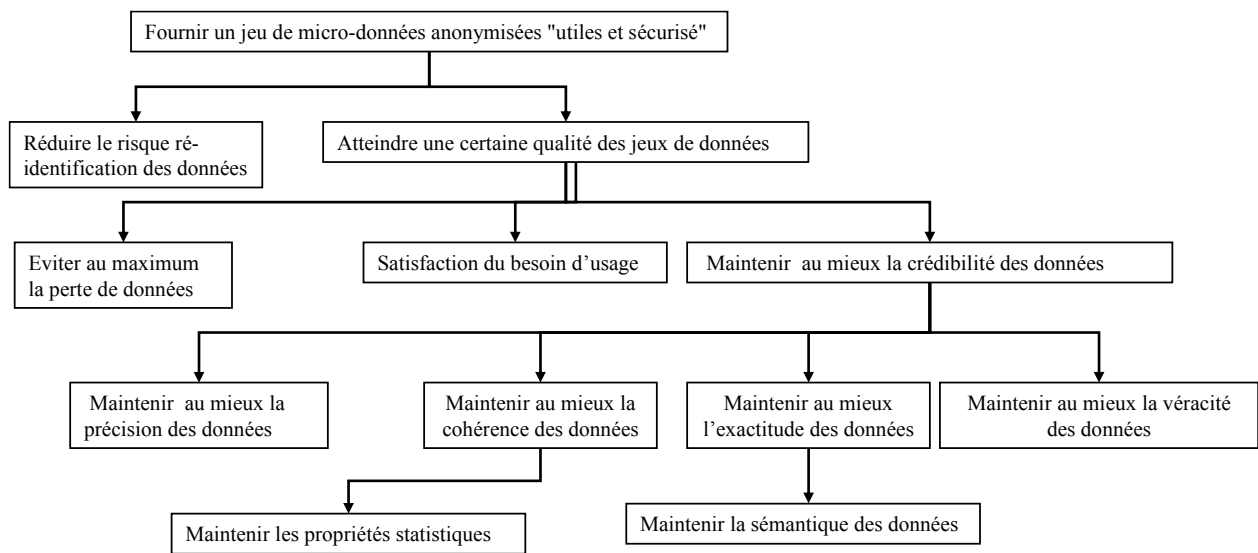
Fournir un jeu de micro-données anonymisées "utiles et sécurisé"

Réduire le risque ré-identification des données

Atteindre une certaine qualité des jeux de données

Eviter au maximum la perte de données

Satisfaction du besoin d'usage

Maintenir au mieux la crédibilité des données

Maintenir au mieux la précision des données

Maintenir au mieux la cohérence des données

Maintenir au mieux l'exactitude des données

Maintenir au mieux la véracité des données

Maintenir les propriétés statistiques

Maintenir la sémantique des données